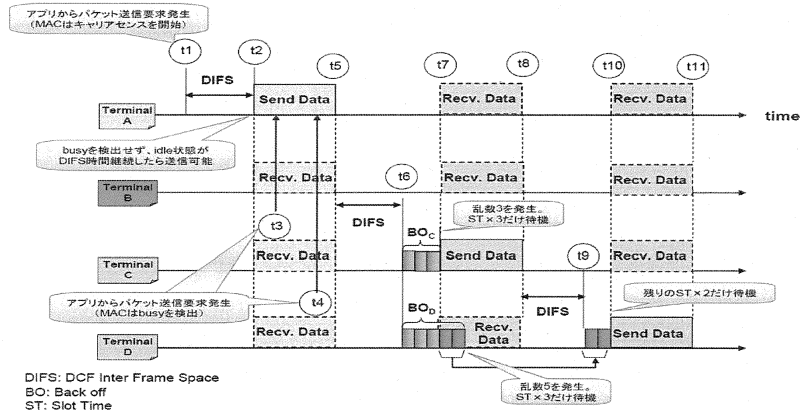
アプリからパケット送信要求発生
(MACはキャリアセンスを開始)

t1
t2
t5
t7
t8
t10
t11

DIFS

Terminal A
Send Data
Recv. Data
Recv. Data
time

busyを検出せず、idle状態がDIFS時間継続したら送信可能

Terminal B
Recv. Data
t6
Recv. Data
Recv. Data

DIFS
乱数3を発生。
ST×3だけ待機
$BO_C$
t3

Terminal C
Recv. Data
Send Data
t9
Recv. Data

アプリからパケット送信要求発生
(MACはbusyを検出)
t4
$BO_D$
DIFS
残りのST×2だけ待機

Terminal D
Recv. Data
Recv. Data
Send Data

乱数5を発生。
ST×3だけ待機

DIFS: DCF Inter Frame Space
BO: Back off
ST: Slot Time